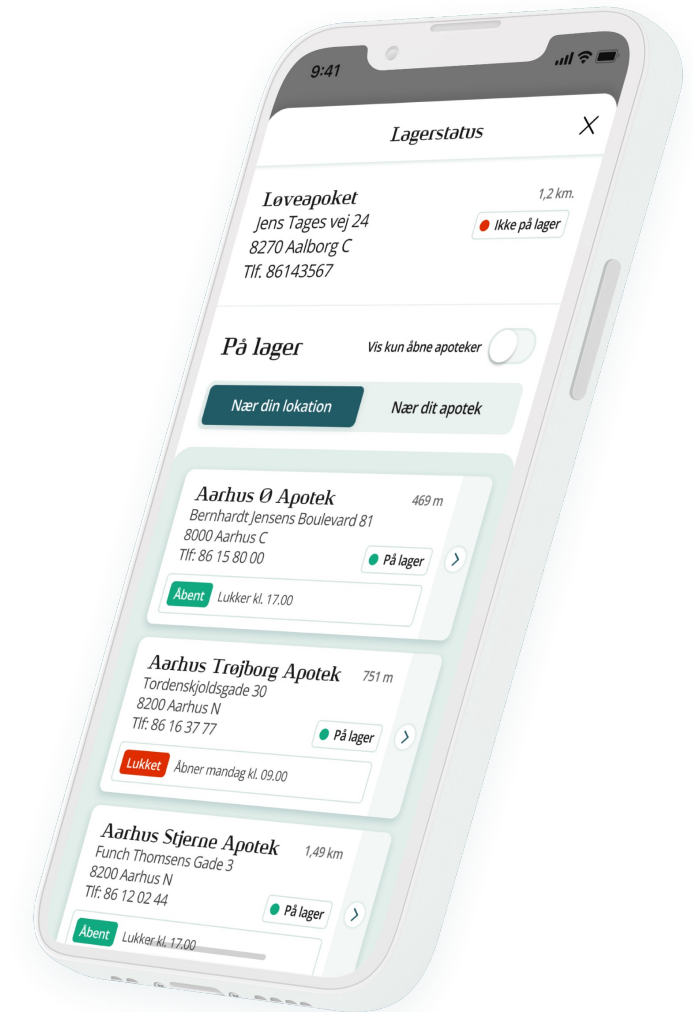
9:41

Lagerstatus

X

Løveapoket
Jens Tages vej 24
8270 Aalborg C
Tlf. 86143567

1,2 km.

Ikke på lager

På lager

Vis kun åbne apoteker

Nær din lokation

Nær dit apotek

Aarhus Ø Apotek
Bernhardt Jensens Boulevard 81
8000 Aarhus C
Tlf: 86 15 80 00

469 m

På lager

Åbent

Lukker kl. 17.00

Aarhus Trøjborg Apotek
Tordenskjoldsgade 30
8200 Aarhus N
Tlf: 86 16 37 77

751 m

På lager

Lukket

Åbner mandag kl. 09.00

Aarhus Stjerne Apotek
Funch Thomsens Gade 3
8200 Aarhus N
Tlf: 86 12 02 44

1,49 km

På lager

Åbent

Lukker kl. 17.00